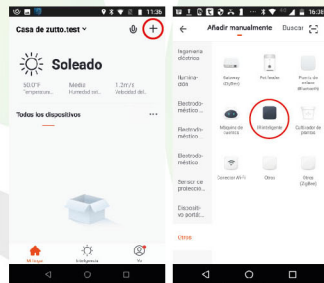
11:36

Casa de zutto.test ˅

+

Soleado

30.0°F
Temperatura

Medio
Humedad ext...

1.2m/s
Velocidad del...

Todos los dispositivos

···

Mi hogar

Inteligencia

Yo

16:3

←

Añadir manualmente

Buscar

Ingeniería eléctrica

Iluminación

Electrodoméstico...

Electrodoméstico...

Electrodoméstico...

Sensor de protección...

Dispositivo portát...

Otros

Gateway (Zigbee)

Pet feeder

Pluma de alimentador

Máquina de comida

IR Inteligente

Cultivador de plantas

Conector Wi-Fi

Otros

Otros (ZigBee)